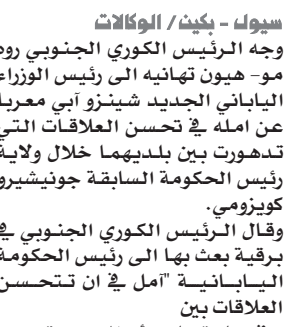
سيول - بكين/ الوكالات
وجه الرئيس الكوري الجنوبي روه مو- هيون تهانيه الى رئيس الوزراء الياباني الجديد شينزو آبي معربا عن امله في تحسن العلاقات التي تدهورت بين بلديهما خلال ولاية رئيس الحكومة السابقة جونيشيرو كويزومي.
وقال الرئيس الكوري الجنوبي في برقية بعث بها الى رئيس الحكومة اليابانية "آمل في ان تتحسن العلاقات بين